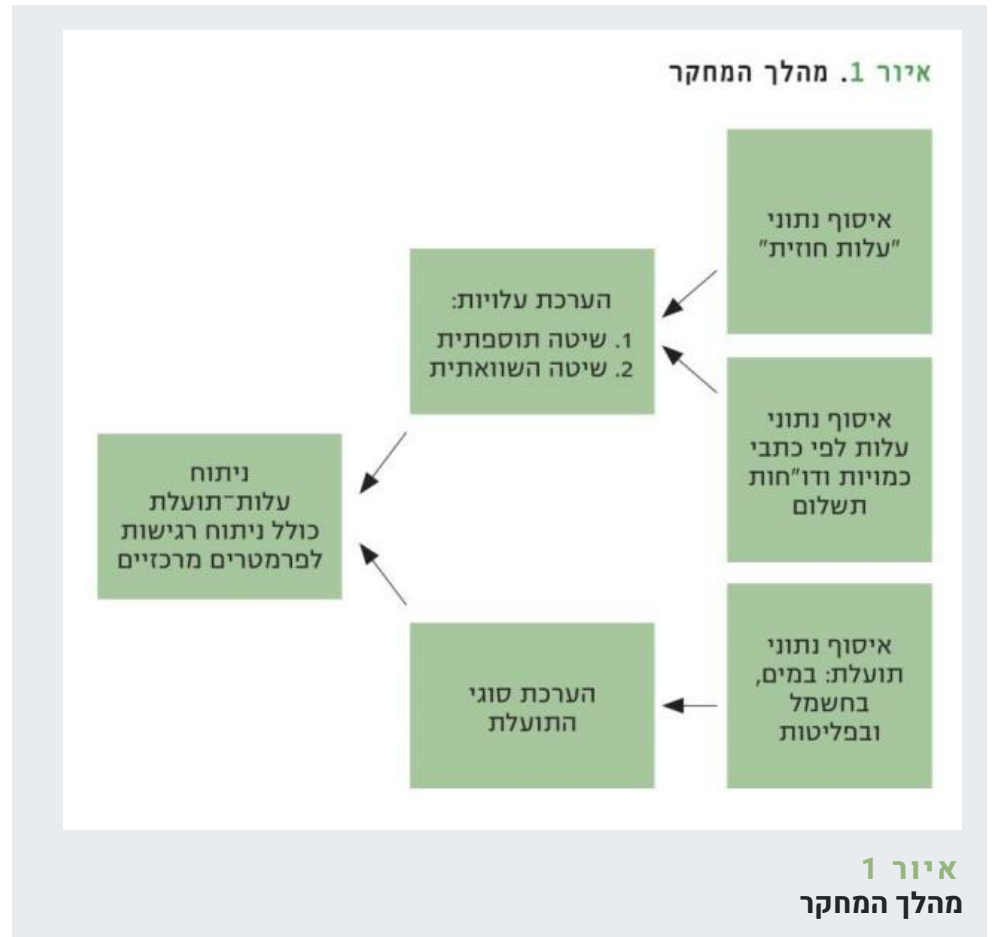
איור 1. מהלך המחקר

איסוף נתוני "עלות חוזית"

איסוף נתוני עלות לפי כתבי כמויות ודו"חות תשלום

איסוף נתוני תועלת: במים, בחשמל ובפליטות

הערכת עלויות:
1. שיטה תוספתית
2. שיטה השוואתית

הערכת סוגי התועלת

ניתוח עלות־תועלת כולל ניתוח רגישות לפרמטרים מרכזיים

איור 1
מהלך המחקר